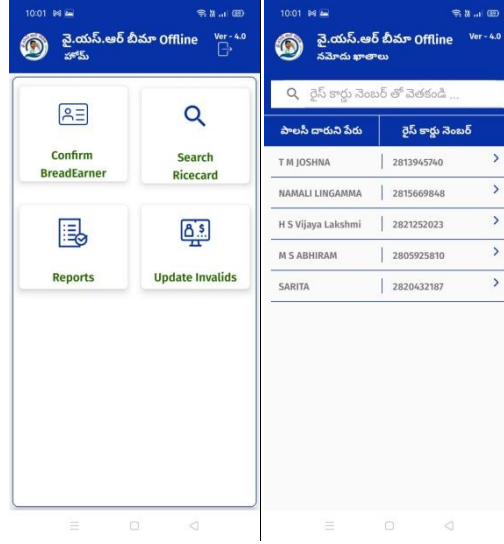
10:01

వై.యస్.ఆర్ బీమా Offline
హోమ్
Ver - 4.0

Confirm BreadEarner

Search Ricecard

Reports

Update Invalids

10:01

వై.యస్.ఆర్ బీమా Offline
నమోదు ఖాతాలు
Ver - 4.0

రైస్ కార్డు నెంబర్ తో వెతకండి ...

| పాలసీ దారుని పేరు | రైస్ కార్డు నెంబర్ |
|---|---|
| T M JOSHNA | 2813945740 |
| NAMALI LINGAMMA | 2815669848 |
| H S Vijaya Lakshmi | 2821252023 |
| M S ABHIRAM | 2805925810 |
| SARITA | 2820432187 |